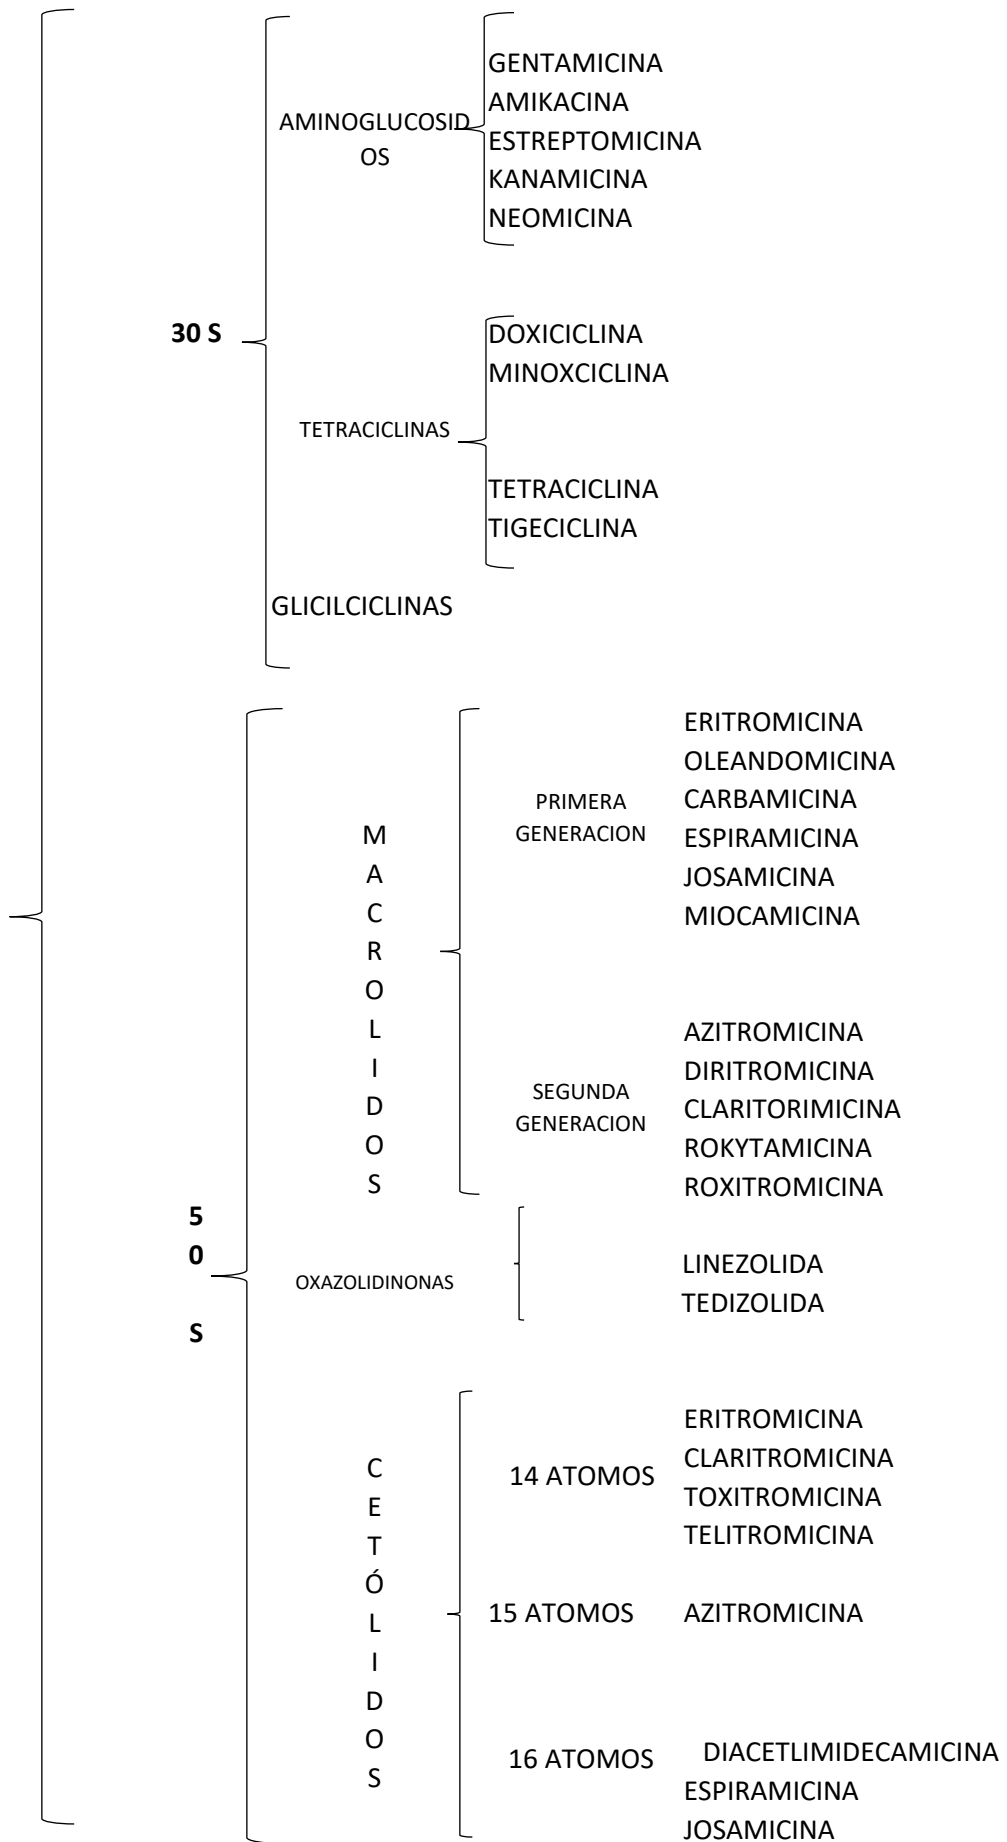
30 S

AMINOGLUCOSIDOS

GENTAMICINA
AMIKACINA
ESTREPTOMICINA
KANAMICINA
NEOMICINA

TETRACICLINAS

DOXICICLINA
MINOXCICLINA

TETRACICLINA
TIGECICLINA

GLICILCICLINAS

50 S

MACROLIDOS

PRIMERA GENERACION

ERITROMICINA
OLEANDOMICINA
CARBAMICINA
ESPIRAMICINA
JOSAMICINA
MIOCAMICINA

SEGUNDA GENERACION

AZITROMICINA
DIRITROMICINA
CLARITORIMICINA
ROKYTAMICINA
ROXITROMICINA

OXAZOLIDINONAS

LINEZOLIDA
TEDIZOLIDA

CETÓLIDOS

14 ATOMOS

ERITROMICINA
CLARITROMICINA
TOXITROMICINA
TELITROMICINA

15 ATOMOS

AZITROMICINA

16 ATOMOS

DIACETLIMIDECAMICINA
ESPIRAMICINA
JOSAMICINA